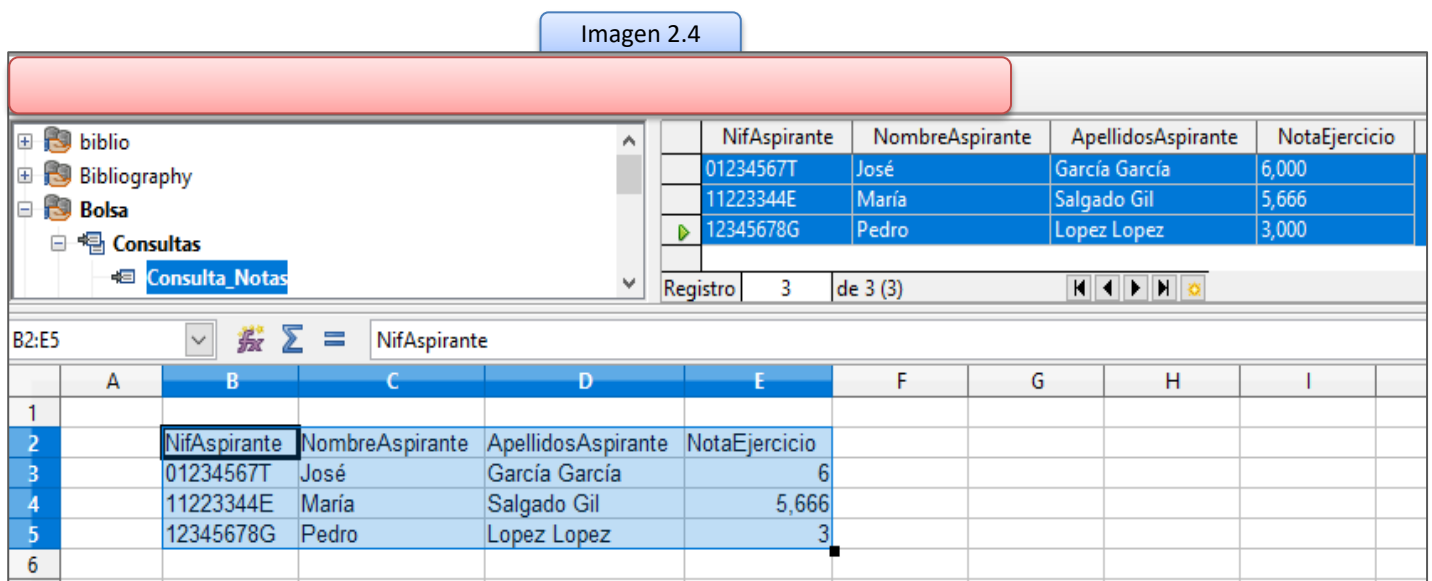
Imagen 2.4

biblio
Bibliography
Bolsa
Consultas
Consulta_Notas

| NifAspirante | NombreAspirante | ApellidosAspirante | NotaEjercicio |
|---|---|---|---|
| 01234567T | José | García García | 6,000 |
| 11223344E | María | Salgado Gil | 5,666 |
| 12345678G | Pedro | Lopez Lopez | 3,000 |

Registro 3 de 3 (3)

B2:E5 NifAspirante

| | A | B | C | D | E | F | G | H | I |
|---|---|---|---|---|---|---|---|---|---|
| 1 | | | | | | | | | |
| 2 | | NifAspirante | NombreAspirante | ApellidosAspirante | NotaEjercicio | | | | |
| 3 | | 01234567T | José | García García | 6 | | | | |
| 4 | | 11223344E | María | Salgado Gil | 5,666 | | | | |
| 5 | | 12345678G | Pedro | Lopez Lopez | 3 | | | | |
| 6 | | | | | | | | | |